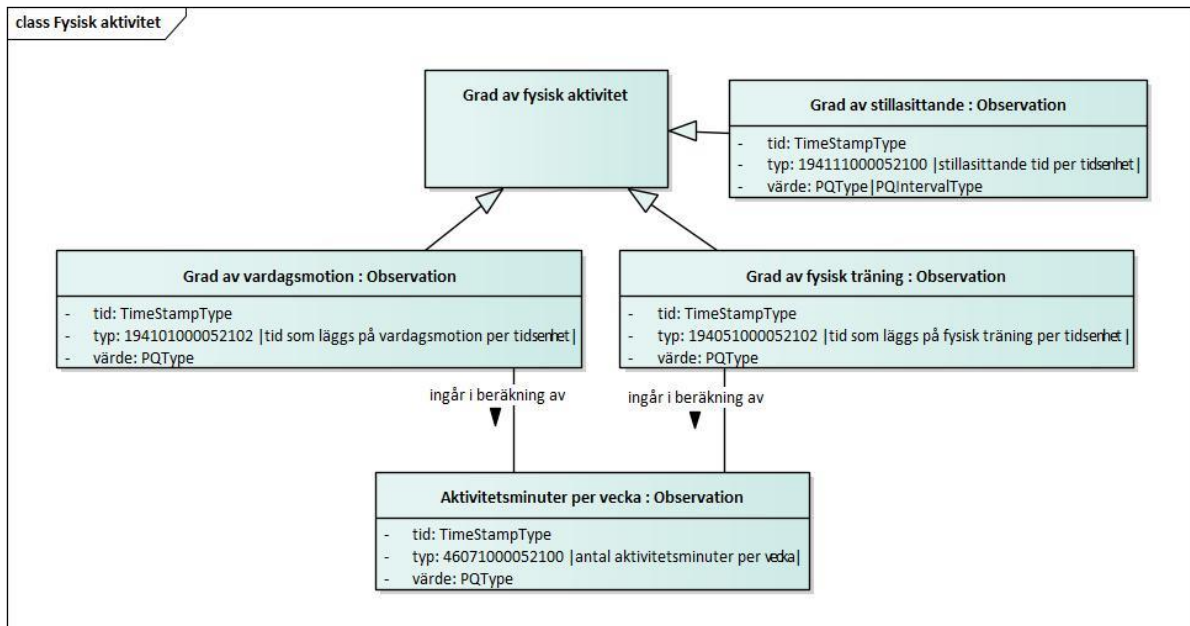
class Fysisk aktivitet

Grad av fysisk aktivitet

Grad av stillasittande : Observation

- tid: TimeStampType
- typ: 194111000052100 |stillasittande tid per tidsenhet|
- värde: PQType|PQIntervalType

Grad av vardagsmotion : Observation

- tid: TimeStampType
- typ: 194101000052102 |tid som läggs på vardagsmotion per tidsenhet|
- värde: PQType

Grad av fysisk träning : Observation

- tid: TimeStampType
- typ: 194051000052102 |tid som läggs på fysisk träning per tidsenhet|
- värde: PQType

ingår i beräkning av

ingår i beräkning av

Aktivitetsminuter per vecka : Observation

- tid: TimeStampType
- typ: 46071000052100 |antal aktivitetsminuter per vecka|
- värde: PQType